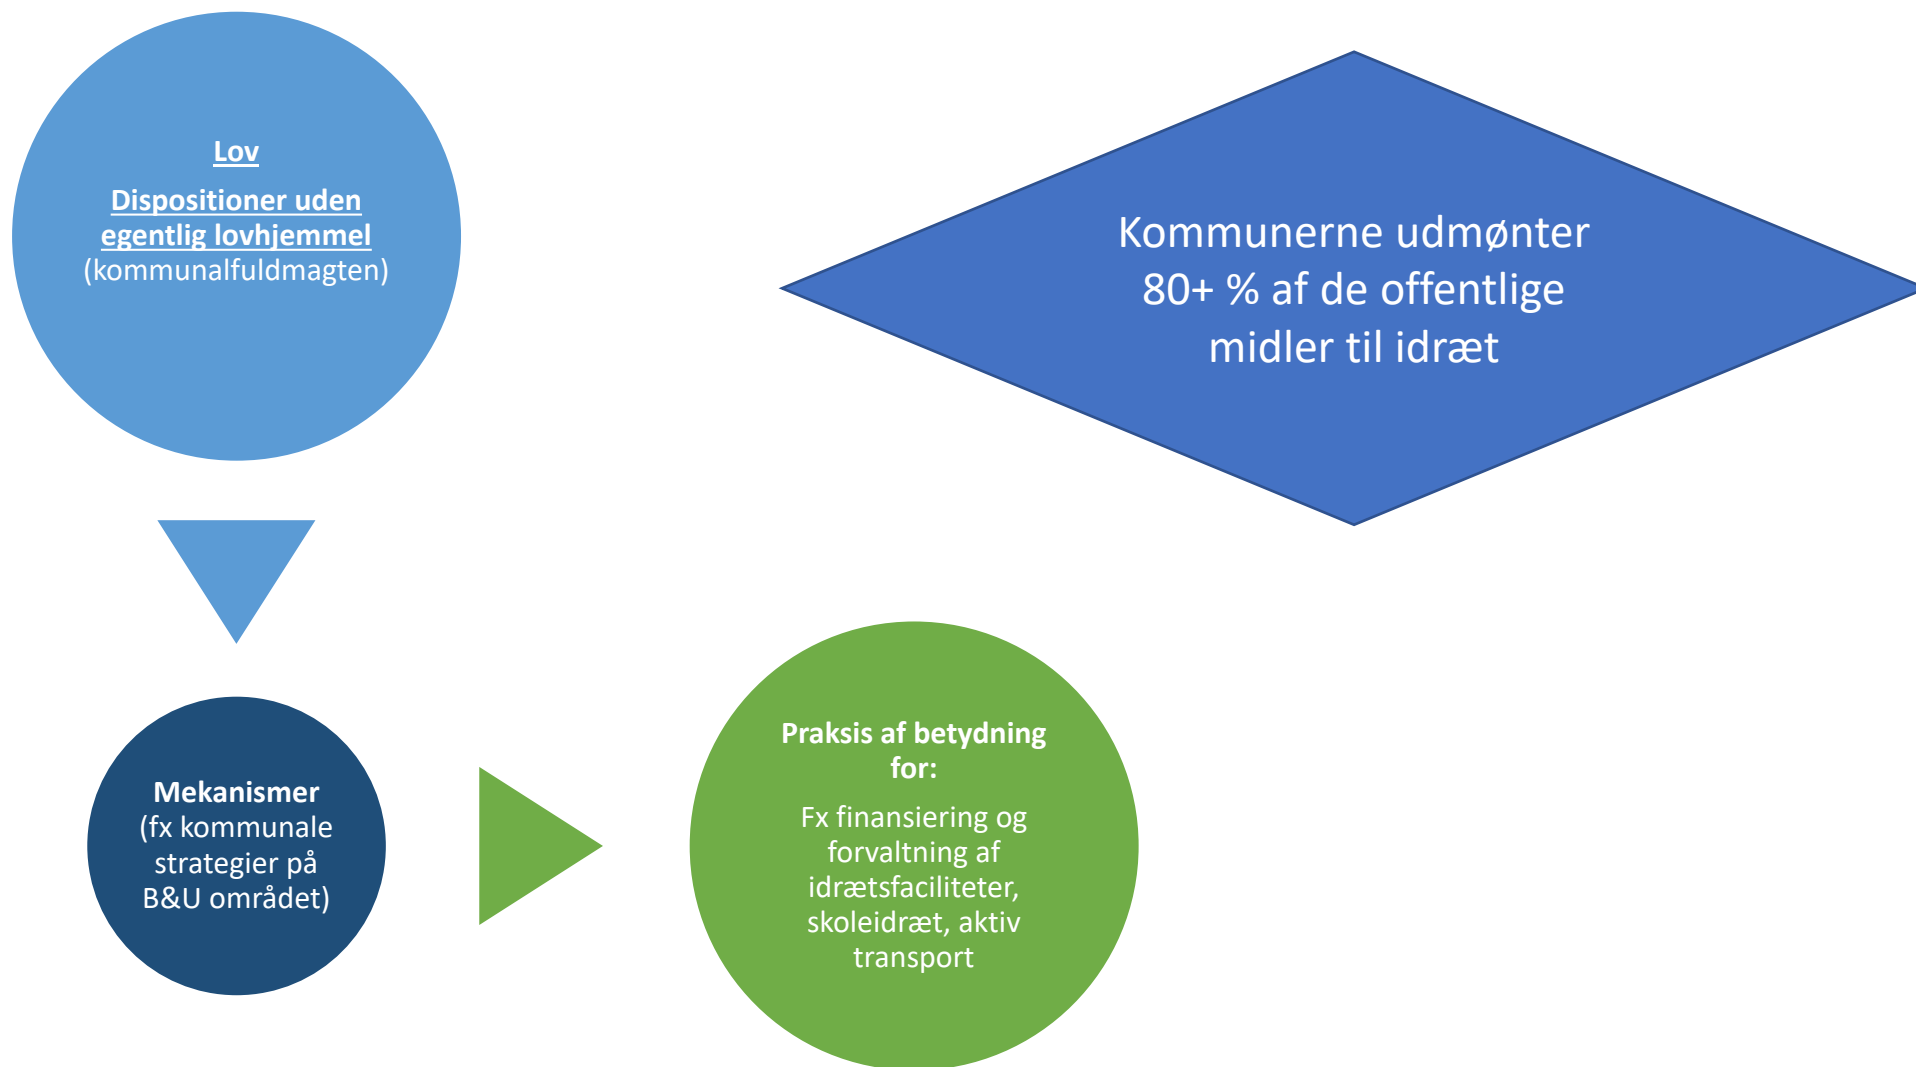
Lov

Dispositioner uden egentlig lovhjemmel (kommunalfuldmagten)

Kommunerne udmønter 80+ % af de offentlige midler til idræt

Mekanismer (fx kommunale strategier på B&U området)

Praksis af betydning for:

Fx finansiering og forvaltning af idrætsfaciliteter, skoleidræt, aktiv transport